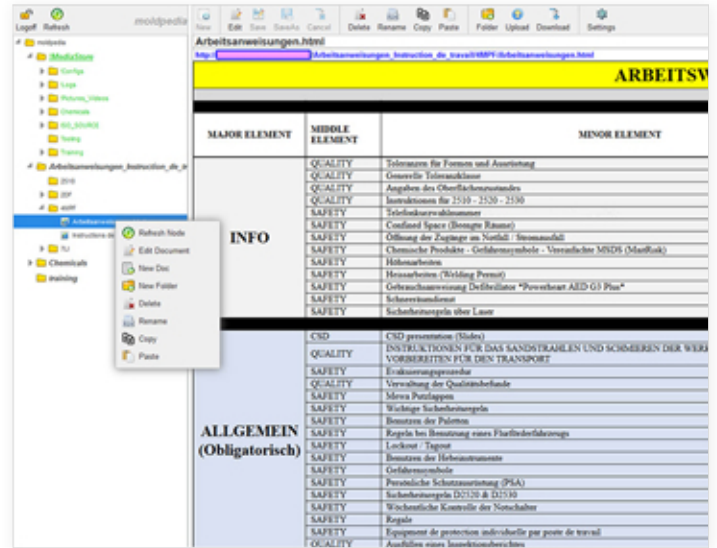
Logoff Refresh moldpedia

moldpedia
MediaStore
Configs
Logs
Pictures_Videos
Chemicals
WD_SOURCE
Testing
Training
Arbeitsanweisungen_Instruction_de_tr
2510
20F
40RF
Arbeitsanweisungen
Instructions-de
TU
Chemicals
training

Refresh Node
Edit Document
New Doc
New Folder
Delete
Rename
Copy
Paste

New Edit Save SaveAs Cancel Delete Rename Copy Paste Folder Upload Download Settings

Arbeitsanweisungen.html

http:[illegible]/arbeitsanweisungen_instruction_de_travail/HMPF/Arbeitsanweisungen.html

ARBEITSW

| MAJOR ELEMENT | MIDDLE ELEMENT | MINOR ELEMENT |
|---|---|---|
| INFO | QUALITY | Toleranzen für Formen und Ausrüstung |
| | QUALITY | Generelle Toleranzklasse |
| | QUALITY | Angaben des Oberflächenzustandes |
| | QUALITY | Instruktionen für 2510 - 2520 - 2530 |
| | SAFETY | Telefonnotrufnummer |
| | SAFETY | Confined Space (Beengte Räume) |
| | SAFETY | Öffnung der Zugänge im Notfall / Stromausfall |
| | SAFETY | Chemische Produkte - Gefahrensymbole - Vereinfachte MSDS (MastRisk) |
| | SAFETY | Höhenarbeiten |
| | SAFETY | Heissarbeiten (Welding Permit) |
| | SAFETY | Gebrauchsanweisung Defibrillator "Powerheart AED G3 Plus" |
| | SAFETY | Schneeräumdienst |
| | SAFETY | Sicherheitsregeln über Laser |
| ALLGEMEIN (Obligatorisch) | CSD | CSD presentation (Slides) |
| | QUALITY | INSTRUKTIONEN FÜR DAS SANDSTRAHLEN UND SCHMIEREN DER WERK VORBEREITEN FÜR DEN TRANSPORT |
| | SAFETY | Evakuierungsprozedur |
| | QUALITY | Verwaltung der Qualitätsbefunde |
| | SAFETY | Mewa Putzlappen |
| | SAFETY | Wichtige Sicherheitsregeln |
| | SAFETY | Benutzen der Paletten |
| | SAFETY | Regeln bei Benutzung eines Flurförderfahrzeugs |
| | SAFETY | Lockout / Tagout |
| | SAFETY | Benutzen der Hebeinstrumente |
| | SAFETY | Gefahrensymbole |
| | SAFETY | Persönliche Schutzausrüstung (PSA) |
| | SAFETY | Sicherheitsregeln D2520 & D2530 |
| | SAFETY | Wöchentliche Kontrolle der Notschalter |
| | SAFETY | Regale |
| | SAFETY | Equipment de protection individuelle par poste de travail |
| | QUALITY | Ausfüllen eines Inspektionsberichtes |